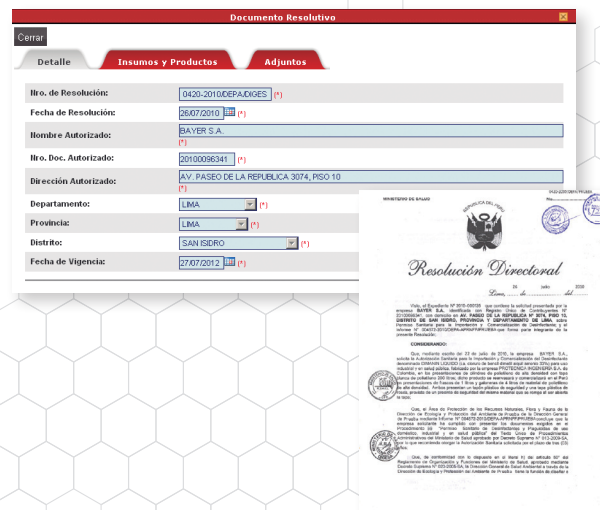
Documento Resolutivo

Cerrar

Detalle | Insumos y Productos | Adjuntos

Nro. de Resolución: 0420-2010/DEPA/DIGES (*)

Fecha de Resolución: 26/07/2010 (*)

Nombre Autorizado: BAYER S.A. (*)

Nro. Doc. Autorizado: 20100096341 (*)

Dirección Autorizado: AV. PASEO DE LA REPUBLICA 3074, PISO 10 (*)

Departamento: LIMA (*)

Provincia: LIMA (*)

Distrito: SAN ISIDRO (*)

Fecha de Vigencia: 27/07/2012 (*)

MINISTERIO DE SALUD

REPUBLICA DEL PERU

Resolución Directoral

Lima, 26 julio 2010

Visto, el Expediente Nº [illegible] que contiene la solicitud presentada por la empresa BAYER S.A., identificada con Registro Único de Contribuyentes Nº 20100096341, con domicilio en AV. PASEO DE LA REPUBLICA Nº 3074, PISO 10, DISTRITO DE SAN ISIDRO, PROVINCIA Y DEPARTAMENTO DE LIMA, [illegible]

CONSIDERANDO:

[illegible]

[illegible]

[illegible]